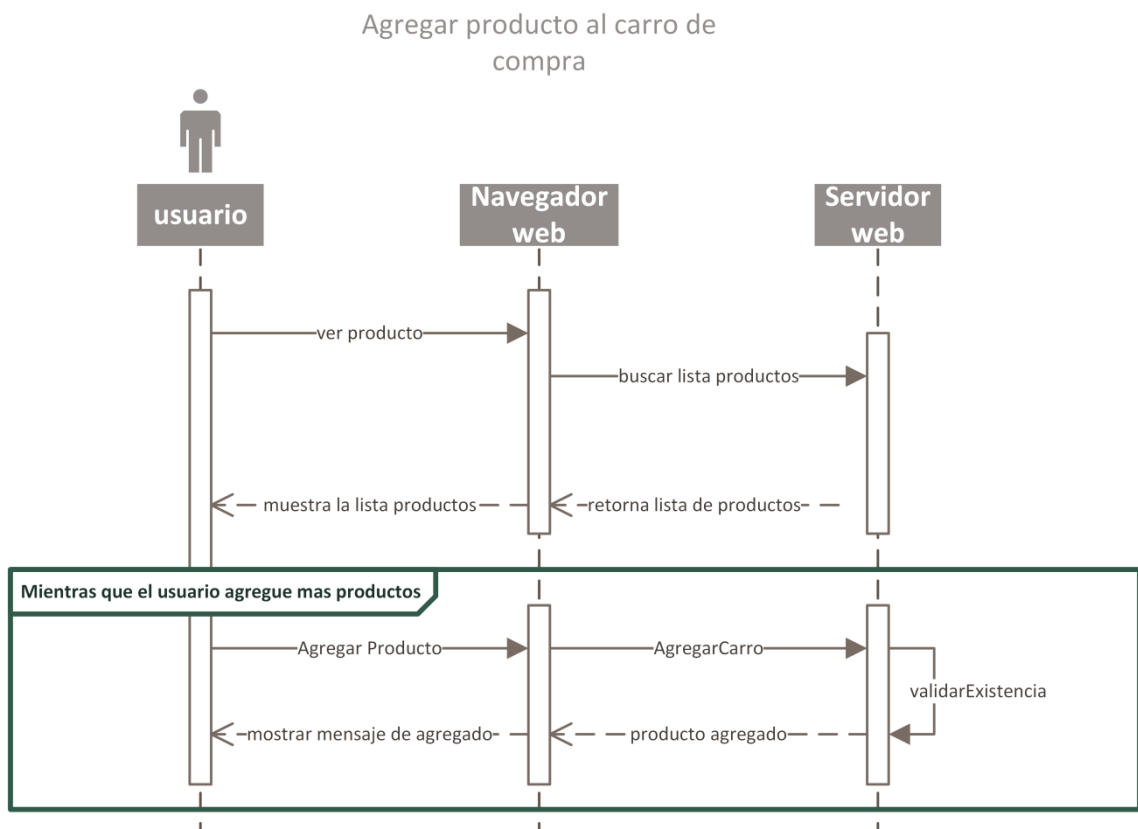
Agregar producto al carro de compra

usuario

Navegador web

Servidor web

ver producto

buscar lista productos

muestra la lista productos

retorna lista de productos

Mientras que el usuario agregue mas productos

Agregar Producto

AgregarCarro

validarExistencia

mostrar mensaje de agregado

producto agregado